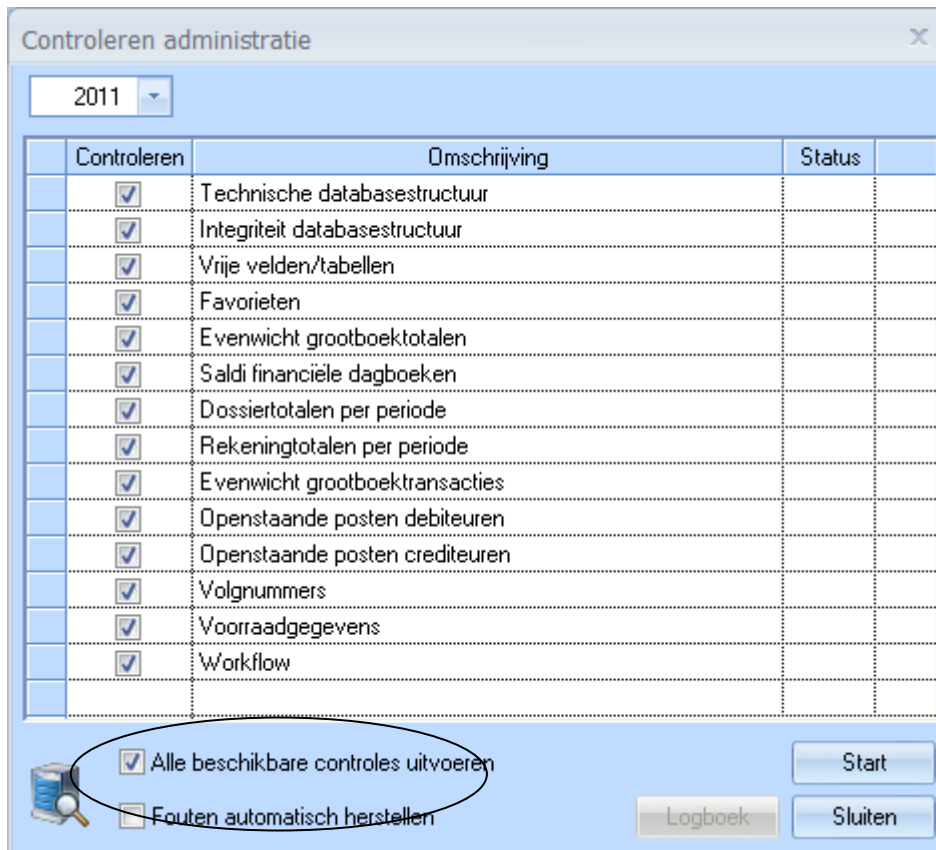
Controleren administratie

2011

| Controleren | Omschrijving | Status |
|---|---|---|
| ☑ | Technische databasestructuur | |
| ☑ | Integriteit databasestructuur | |
| ☑ | Vrije velden/tabellen | |
| ☑ | Favorieten | |
| ☑ | Evenwicht grootboektotalen | |
| ☑ | Saldi financiële dagboeken | |
| ☑ | Dossiertotalen per periode | |
| ☑ | Rekeningtotalen per periode | |
| ☑ | Evenwicht grootboektransacties | |
| ☑ | Openstaande posten debiteuren | |
| ☑ | Openstaande posten crediteuren | |
| ☑ | Volgnummers | |
| ☑ | Voorraadgegevens | |
| ☑ | Workflow | |

☑ Alle beschikbare controles uitvoeren
☐ Fouten automatisch herstellen

Start
Logboek
Sluiten